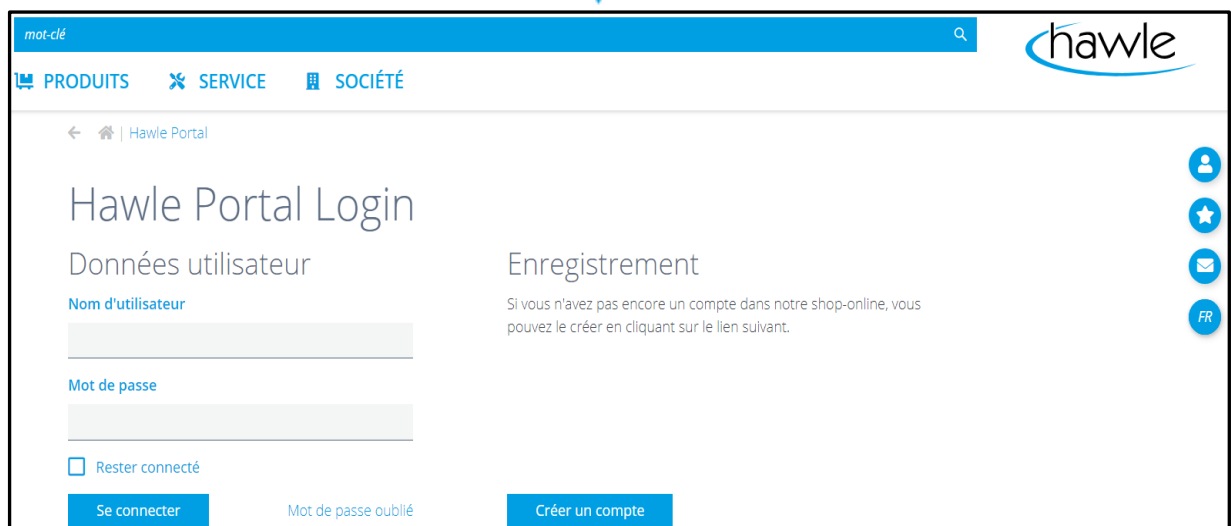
mot-clé

hawle

PRODUITS SERVICE SOCIÉTÉ

Hawle Portal

Hawle Portal Login

Données utilisateur

Nom d'utilisateur

Mot de passe

Rester connecté

Se connecter

Mot de passe oublié

Enregistrement

Si vous n'avez pas encore un compte dans notre shop-online, vous pouvez le créer en cliquant sur le lien suivant.

Créer un compte

FR